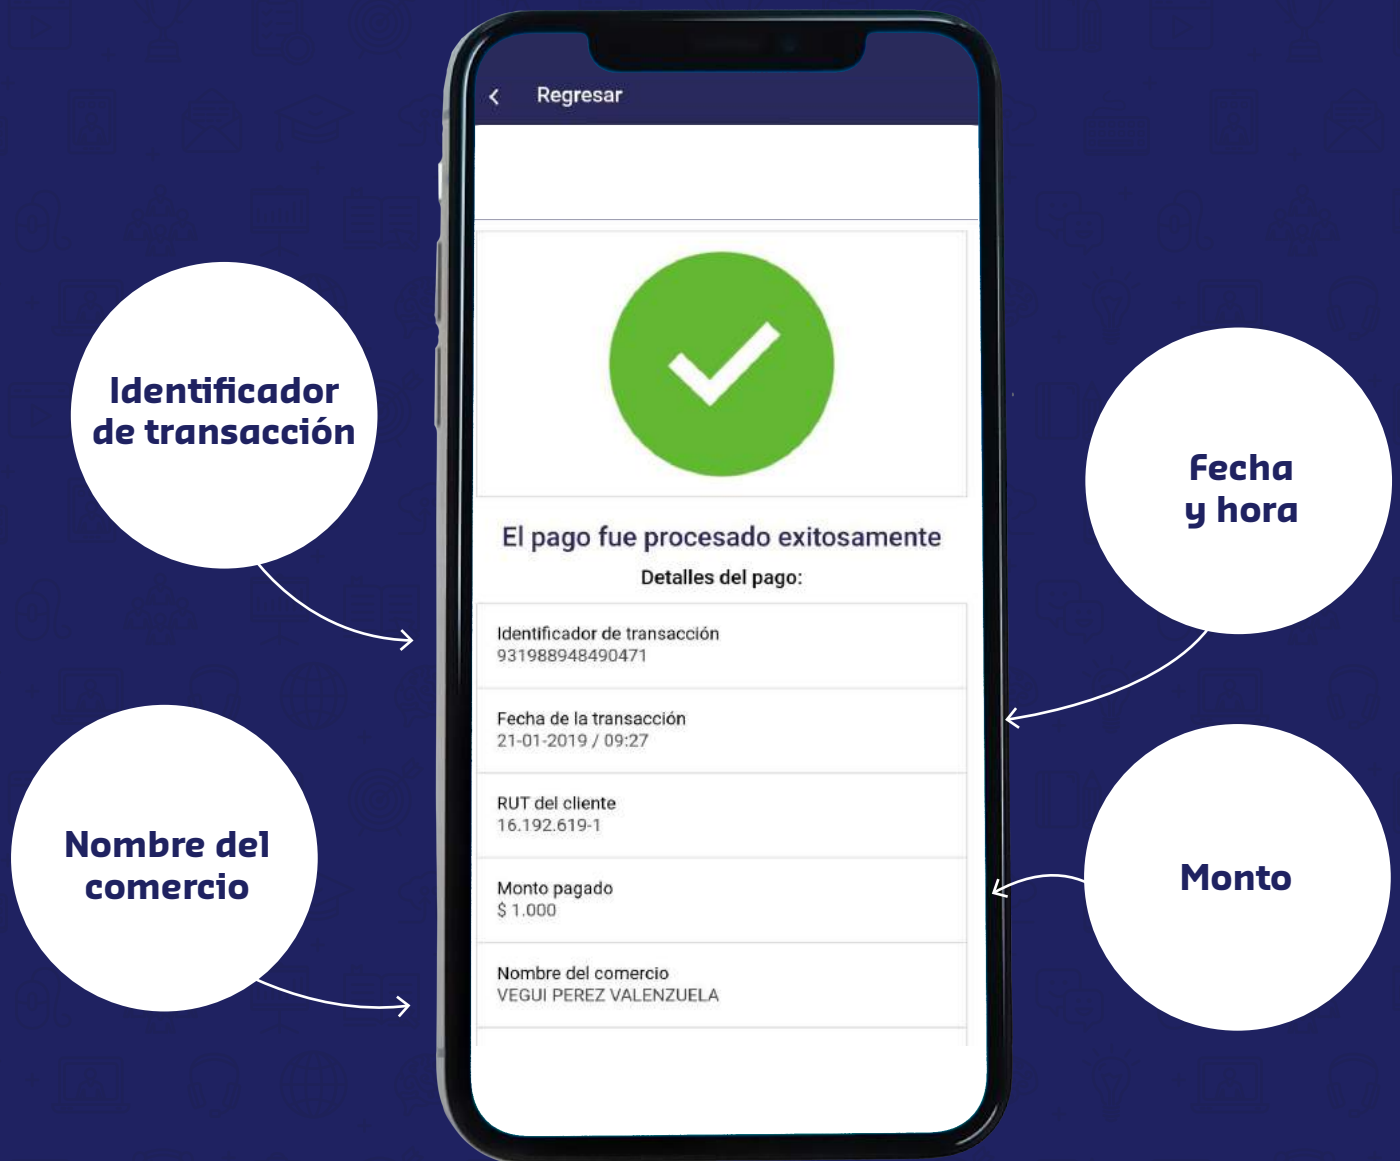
Identificador de transacción

Fecha y hora

Nombre del comercio

Monto

Regresar

El pago fue procesado exitosamente

Detalles del pago:

Identificador de transacción
931988948490471

Fecha de la transacción
21-01-2019 / 09:27

RUT del cliente
16.192.619-1

Monto pagado
$ 1.000

Nombre del comercio
VEGUI PEREZ VALENZUELA